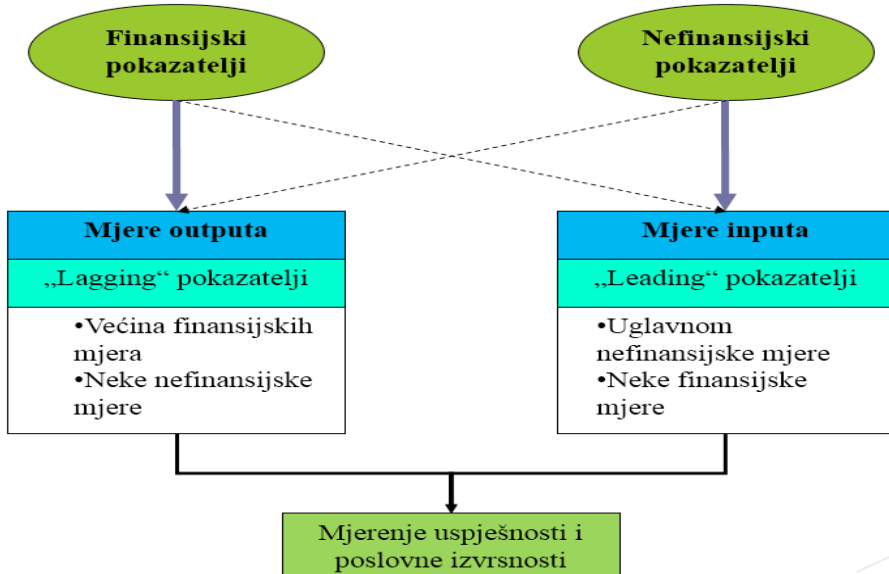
Finansijski pokazatelji

Nefinansijski pokazatelji

Mjere outputa

„Lagging“ pokazatelji

•Većina finansijskih mjera
•Neke nefinansijske mjere

Mjere inputa

„Leading“ pokazatelji

•Uglavnom nefinansijske mjere
•Neke finansijske mjere

Mjerenje uspješnosti i poslovne izvrsnosti